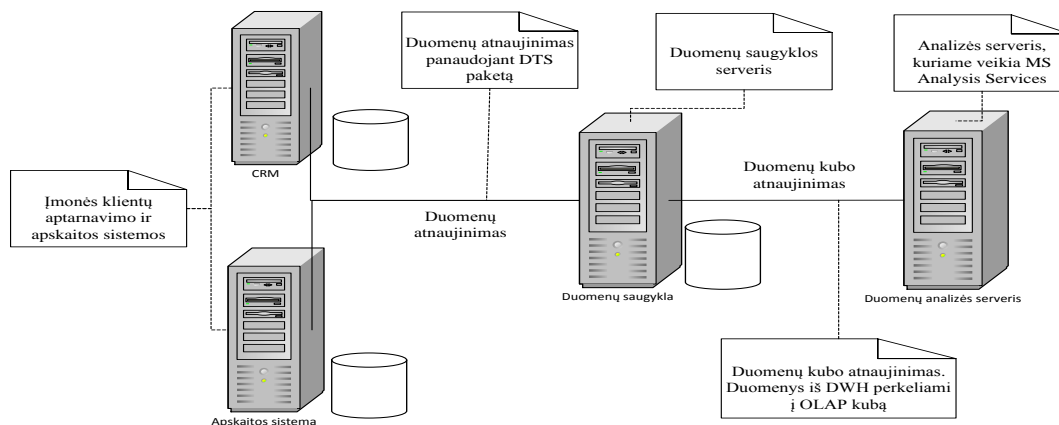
Duomenų atnaujinimas panaudojant DTS paketą

Duomenų saugyklos serveris

Analizės serveris, kuriame veikia MS Analysis Services

Įmonės klientų aptarnavimo ir apskaitos sistemos

CRM

Duomenų atnaujinimas

Duomenų kubo atnaujinimas

Duomenų saugykla

Duomenų analizės serveris

Duomenų kubo atnaujinimas. Duomenys iš DWH perkeliami į OLAP kubą

Apskaitos sistema